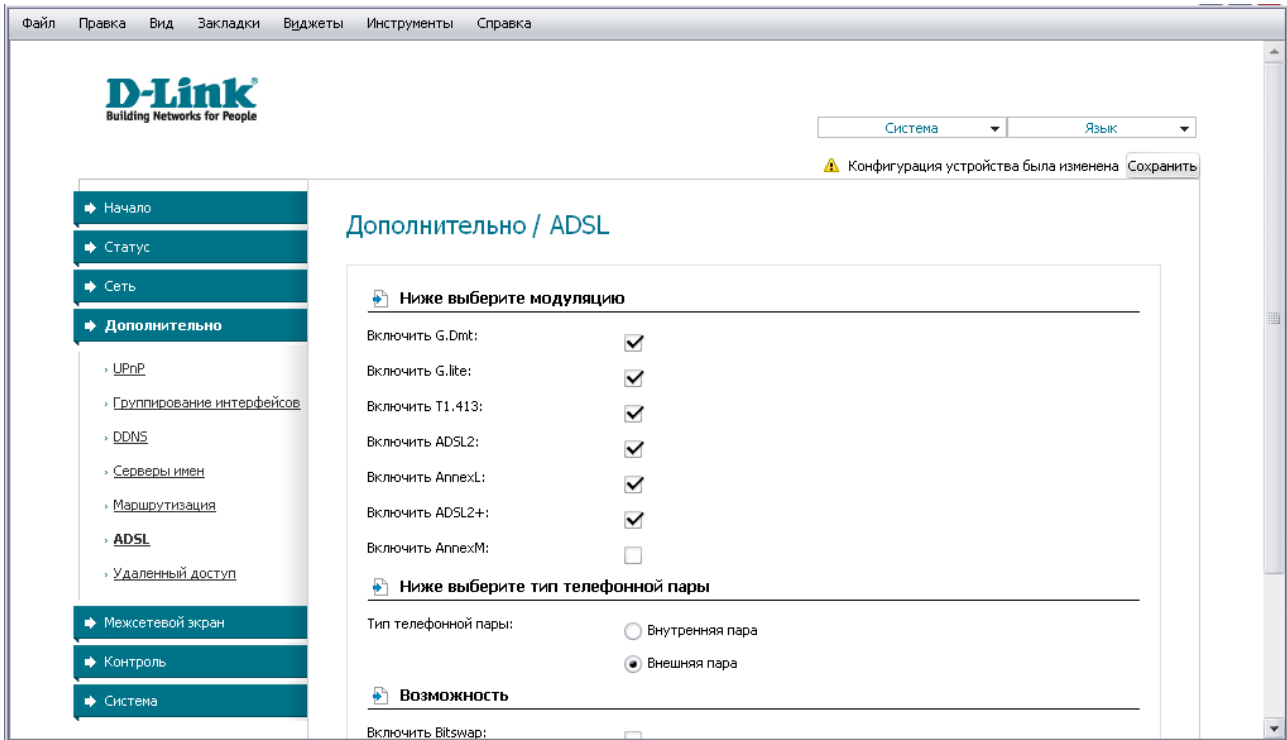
Файл Правка Вид Закладки Виджеты Инструменты Справка

D-Link
Building Networks for People

Система
Язык

Конфигурация устройства была изменена Сохранить

Начало
Статус
Сеть
Дополнительно
UPnP
Группирование интерфейсов
DDNS
Серверы имен
Маршрутизация
ADSL
Удаленный доступ
Межсетевой экран
Контроль
Система

Дополнительно / ADSL

Ниже выберите модуляцию

Включить G.Dmt:
Включить G.lite:
Включить T1.413:
Включить ADSL2:
Включить AnnexL:
Включить ADSL2+:
Включить AnnexM:

Ниже выберите тип телефонной пары

Тип телефонной пары:
Внутренняя пара
Внешняя пара

Возможность

Включить Bitswap: